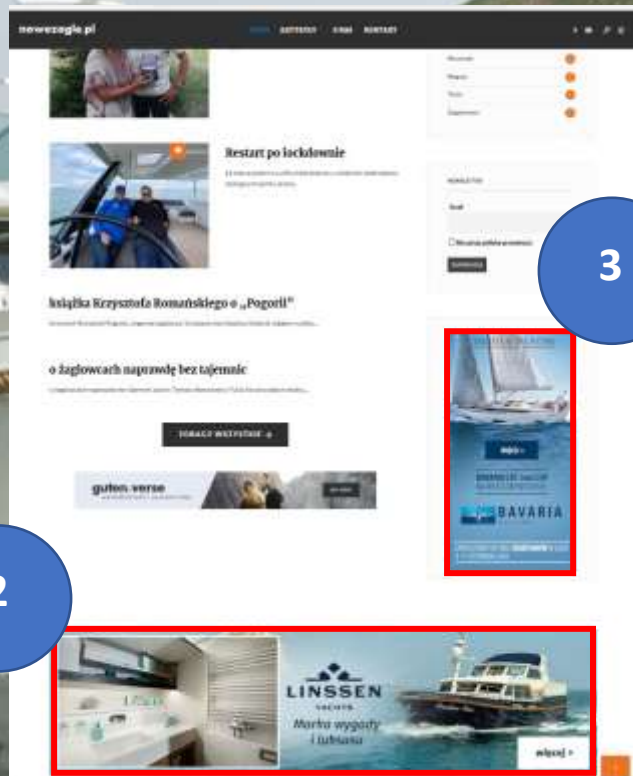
nowezagle.pl

3

Restart po lockdownie

Książka Krzysztofa Romańskiego o „Pogorii"

o żaglowcach naprawdę bez tajemnic

ZOBACZ WSZYSTKIE

guten verse

BAVARIA

2

LINSSEN YACHTS

Marka wygody i luksusu

więcej ›